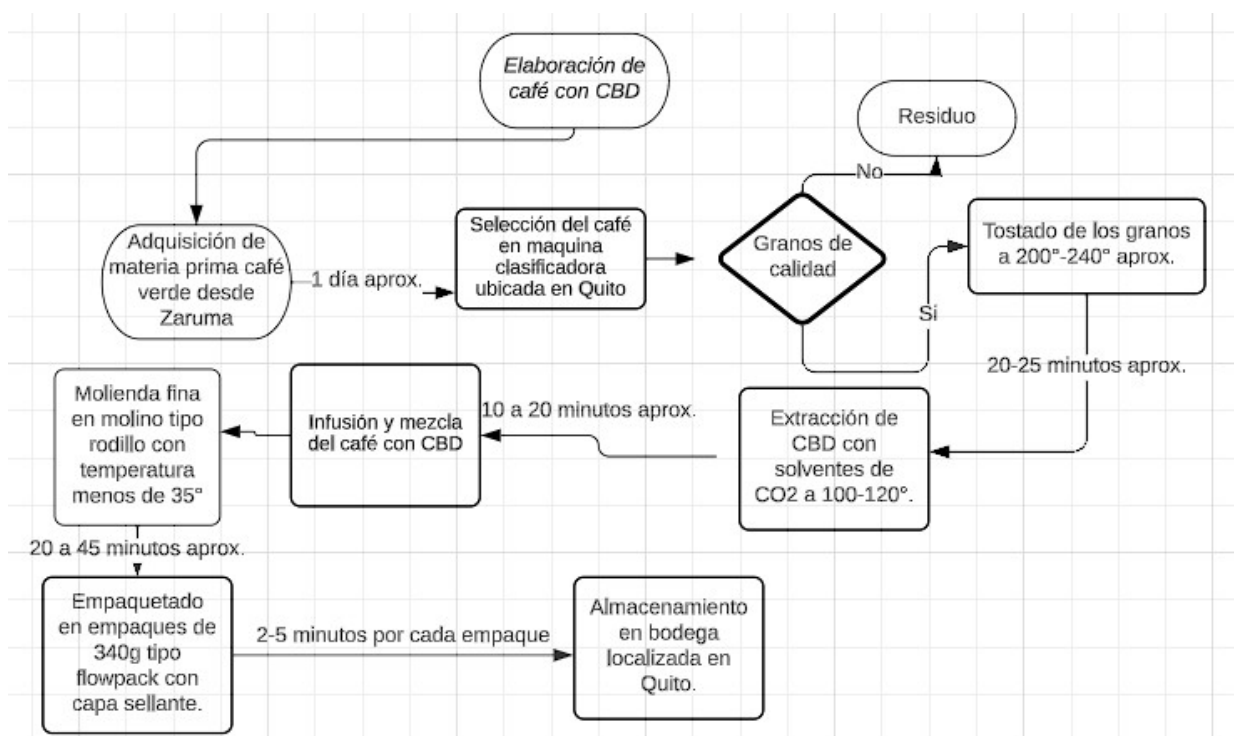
Elaboración de café con CBD

Residuo

No

Adquisición de materia prima café verde desde Zaruma

1 día aprox.

Selección del café en maquina clasificadora ubicada en Quito

Granos de calidad

Sí

Tostado de los granos a 200°-240° aprox.

20-25 minutos aprox.

Extracción de CBD con solventes de CO2 a 100-120°.

10 a 20 minutos aprox.

Infusión y mezcla del café con CBD

Molienda fina en molino tipo rodillo con temperatura menos de 35°

20 a 45 minutos aprox.

Empaquetado en empaques de 340g tipo flowpack con capa sellante.

2-5 minutos por cada empaque

Almacenamiento en bodega localizada en Quito.